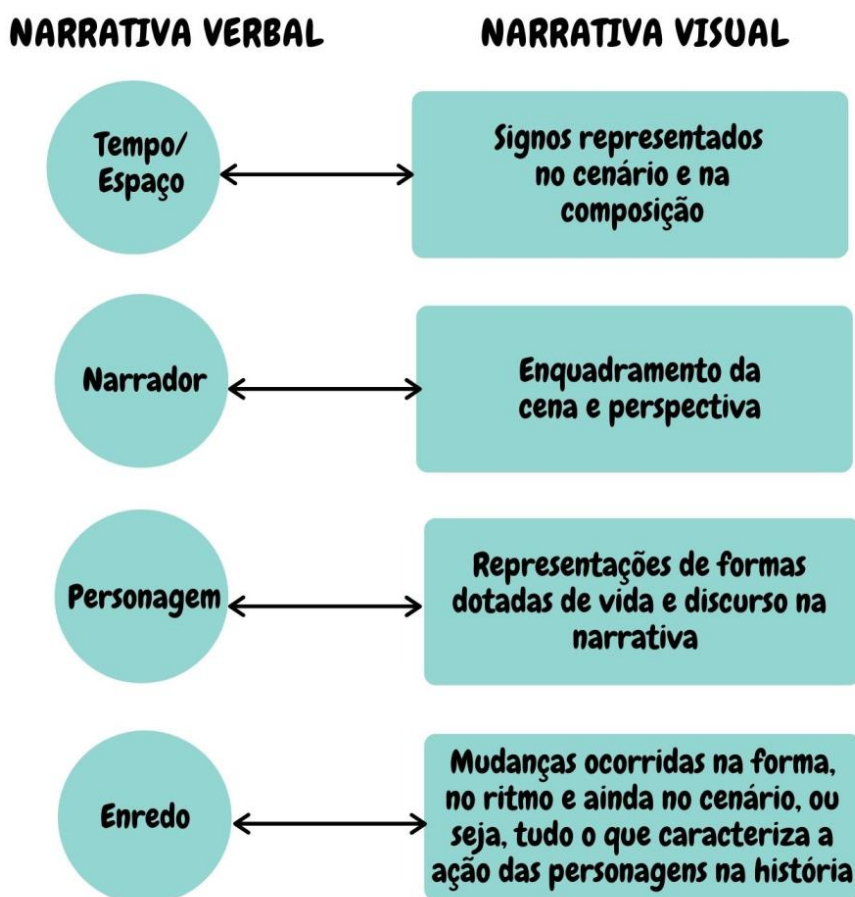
NARRATIVA VERBAL

NARRATIVA VISUAL

Tempo/ Espaço

Signos representados no cenário e na composição

Narrador

Enquadramento da cena e perspectiva

Personagem

Representações de formas dotadas de vida e discurso na narrativa

Enredo

Mudanças ocorridas na forma, no ritmo e ainda no cenário, ou seja, tudo o que caracteriza a ação das personagens na história